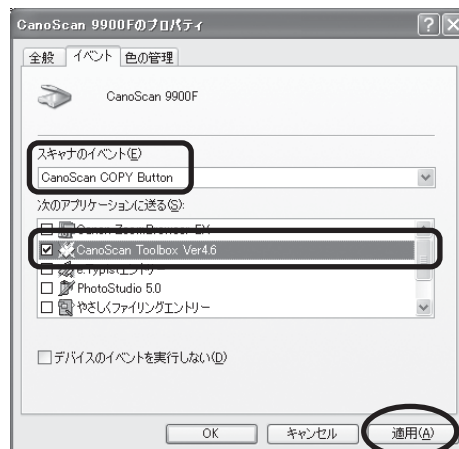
CanoScan 9900Fのプロパティ

全般 イベント 色の管理

CanoScan 9900F

スキャナのイベント(E)

CanoScan COPY Button

次のアプリケーションに送る(S):

☐ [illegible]

☑ CanoScan Toolbox Ver4.6

☐ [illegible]

☐ PhotoStudio 5.0

☐ やさしくファイリングエントリー

☐ デバイスのイベントを実行しない(D)

OK キャンセル 適用(A)